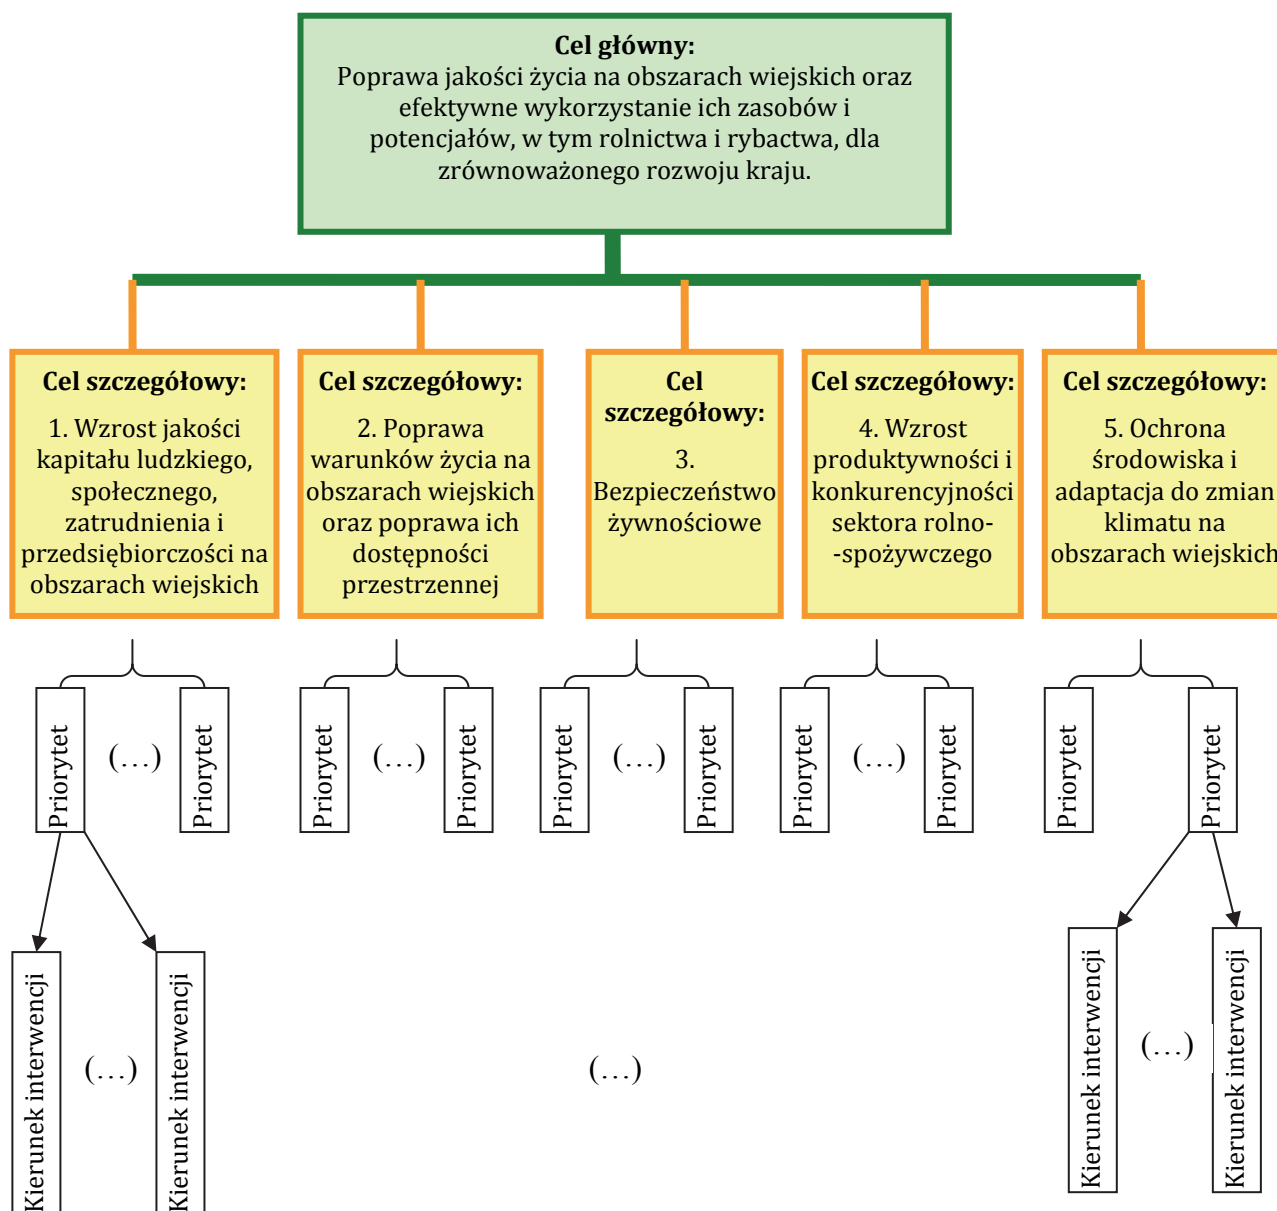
**Cel główny:**
Poprawa jakości życia na obszarach wiejskich oraz efektywne wykorzystanie ich zasobów i potencjałów, w tym rolnictwa i rybactwa, dla zrównoważonego rozwoju kraju.

**Cel szczegółowy:**
1. Wzrost jakości kapitału ludzkiego, społecznego, zatrudnienia i przedsiębiorczości na obszarach wiejskich

**Cel szczegółowy:**
2. Poprawa warunków życia na obszarach wiejskich oraz poprawa ich dostępności przestrzennej

**Cel szczegółowy:**
3. Bezpieczeństwo żywnościowe

**Cel szczegółowy:**
4. Wzrost produktywności i konkurencyjności sektora rolno--spożywczego

**Cel szczegółowy:**
5. Ochrona środowiska i adaptacja do zmian klimatu na obszarach wiejskich

Priorytet (…) Priorytet

Priorytet (…) Priorytet

Priorytet (…) Priorytet

Priorytet (…) Priorytet

Priorytet Priorytet

Kierunek interwencji (…) Kierunek interwencji

(…)

Kierunek interwencji (…) Kierunek interwencji